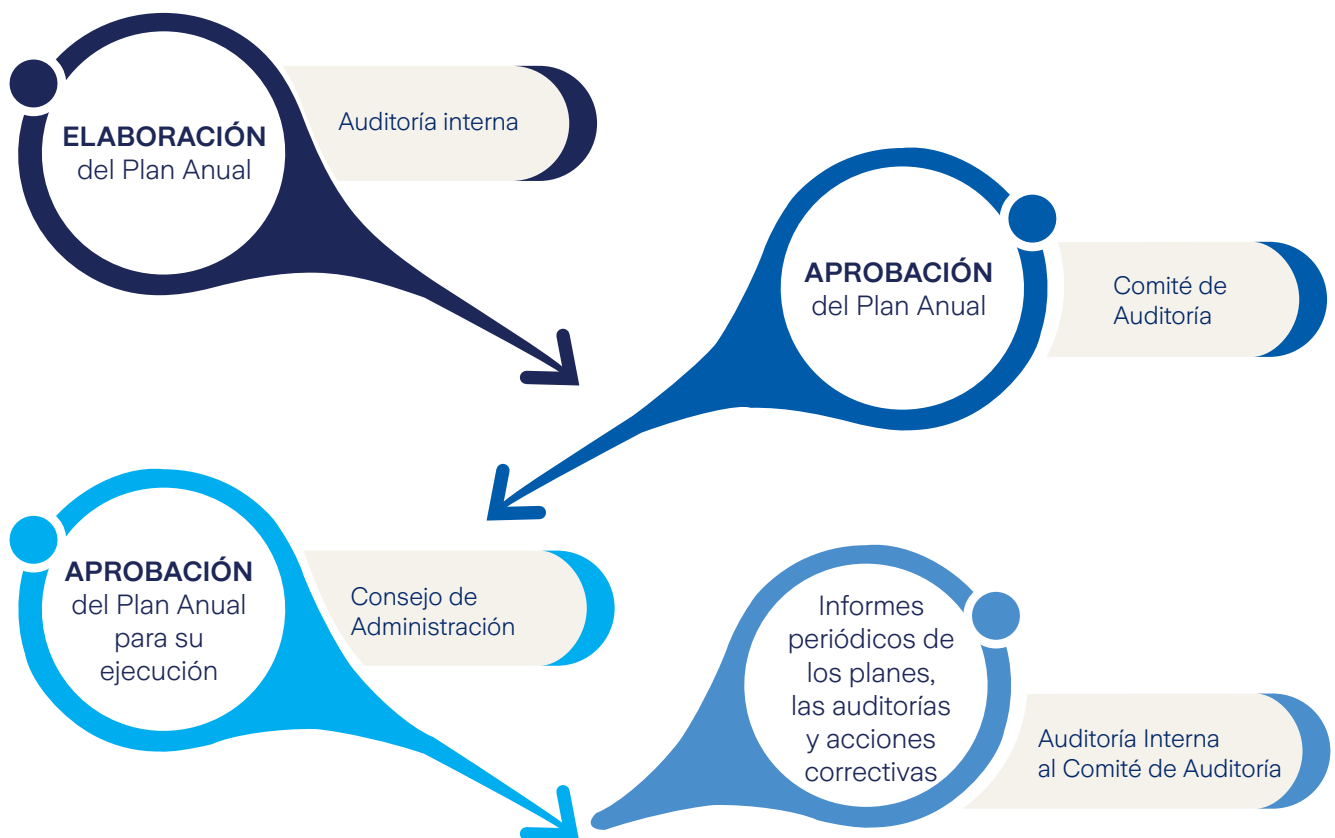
ELABORACIÓN
del Plan Anual

Auditoría interna

APROBACIÓN
del Plan Anual

Comité de Auditoría

APROBACIÓN
del Plan Anual para su ejecución

Consejo de Administración

Informes periódicos de los planes, las auditorías y acciones correctivas

Auditoría Interna al Comité de Auditoría